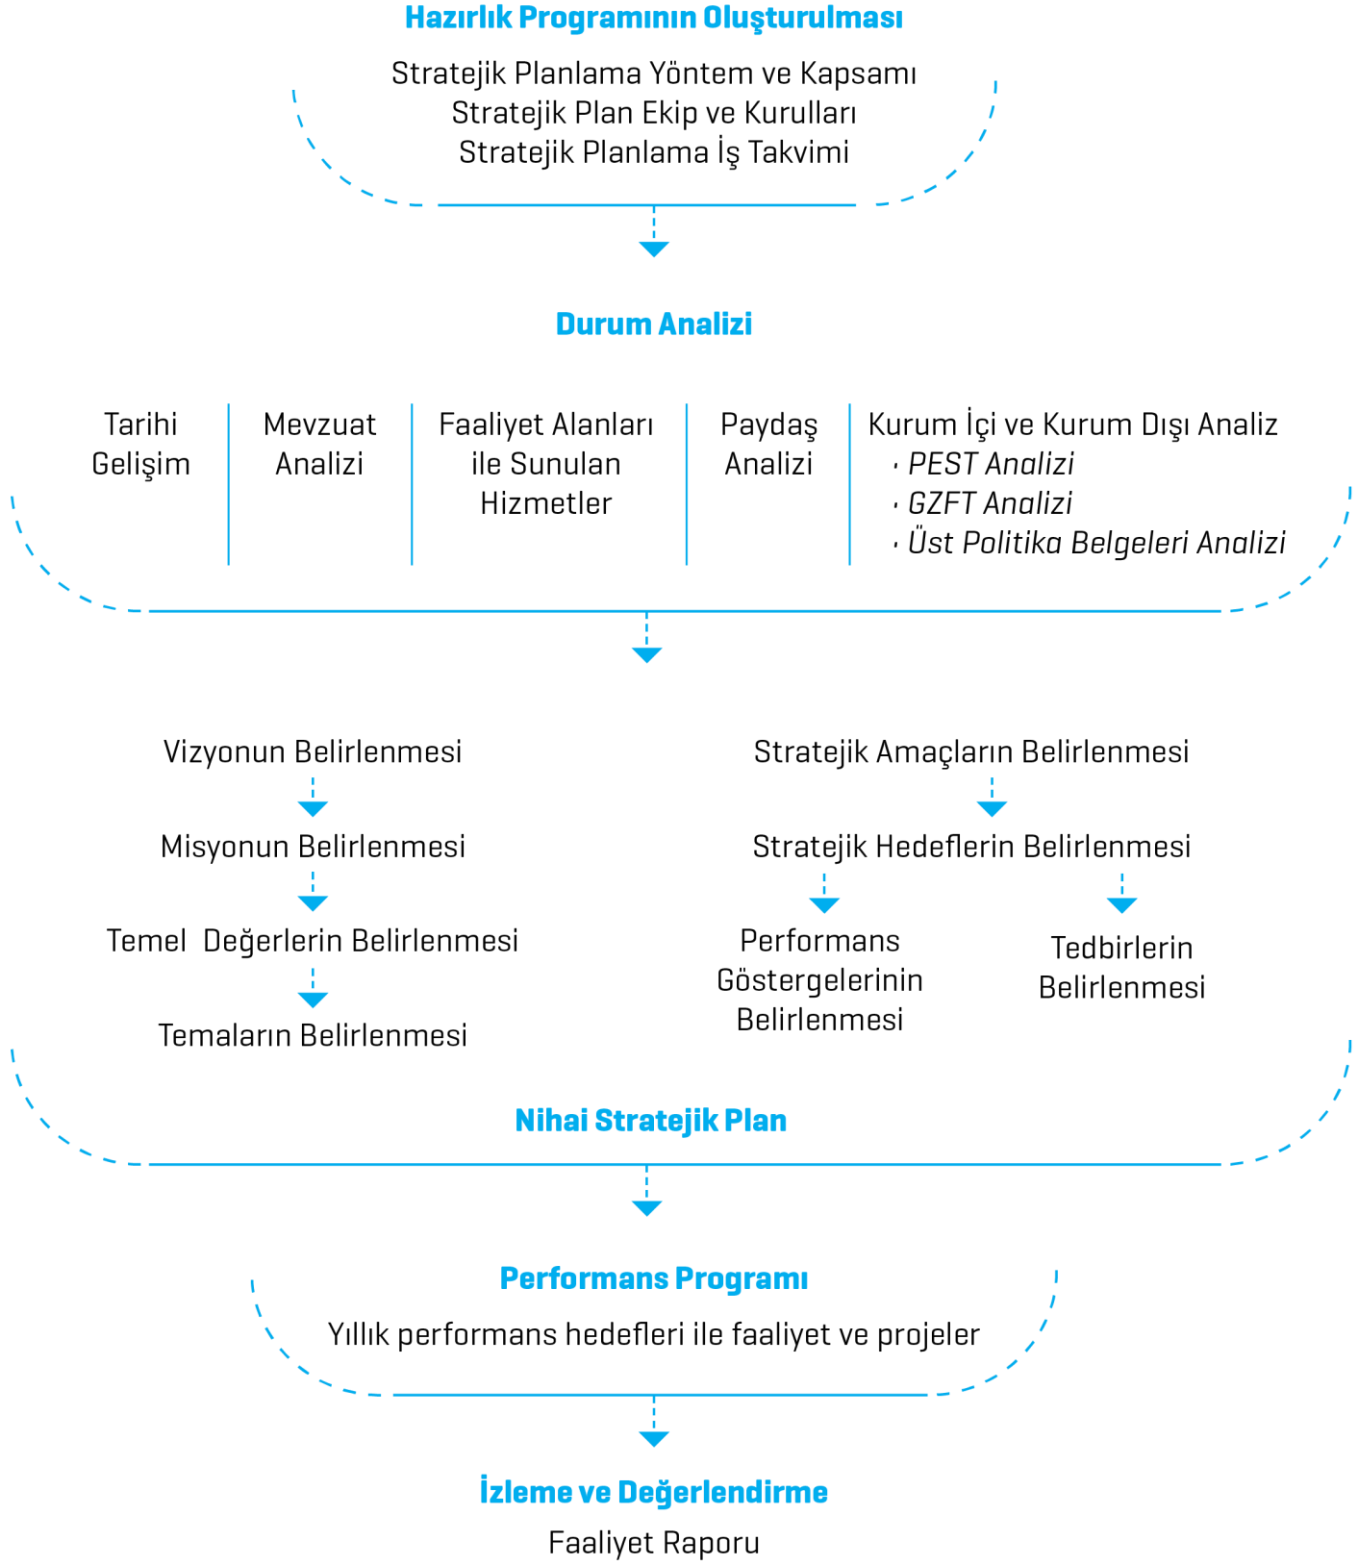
Hazırlık Programının Oluşturulması

Stratejik Planlama Yöntem ve Kapsamı
Stratejik Plan Ekip ve Kurulları
Stratejik Planlama İş Takvimi

Durum Analizi

Tarihi Gelişim

Mevzuat Analizi

Faaliyet Alanları ile Sunulan Hizmetler

Paydaş Analizi

Kurum İçi ve Kurum Dışı Analiz
· PEST Analizi
· GZFT Analizi
· Üst Politika Belgeleri Analizi

Vizyonun Belirlenmesi

Misyonun Belirlenmesi

Temel Değerlerin Belirlenmesi

Temaların Belirlenmesi

Stratejik Amaçların Belirlenmesi

Stratejik Hedeflerin Belirlenmesi

Performans Göstergelerinin Belirlenmesi

Tedbirlerin Belirlenmesi

Nihai Stratejik Plan

Performans Programı

Yıllık performans hedefleri ile faaliyet ve projeler

İzleme ve Değerlendirme

Faaliyet Raporu